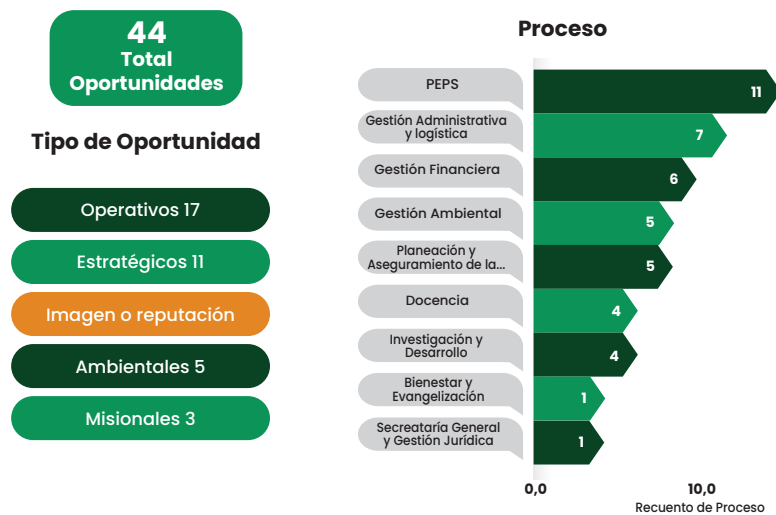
44
Total Oportunidades

Tipo de Oportunidad

Operativos 17

Estratégicos 11

Imagen o reputación

Ambientales 5

Misionales 3

Proceso

| Proceso | Recuento |
|---|---|
| PEPS | 11 |
| Gestión Administrativa y logística | 7 |
| Gestión Financiera | 6 |
| Gestión Ambiental | 5 |
| Planeación y Aseguramiento de la... | 5 |
| Docencia | 4 |
| Investigación y Desarrollo | 4 |
| Bienestar y Evangelización | 1 |
| Secreataría General y Gestión Jurídica | 1 |

0,0
10,0
Recuento de Proceso